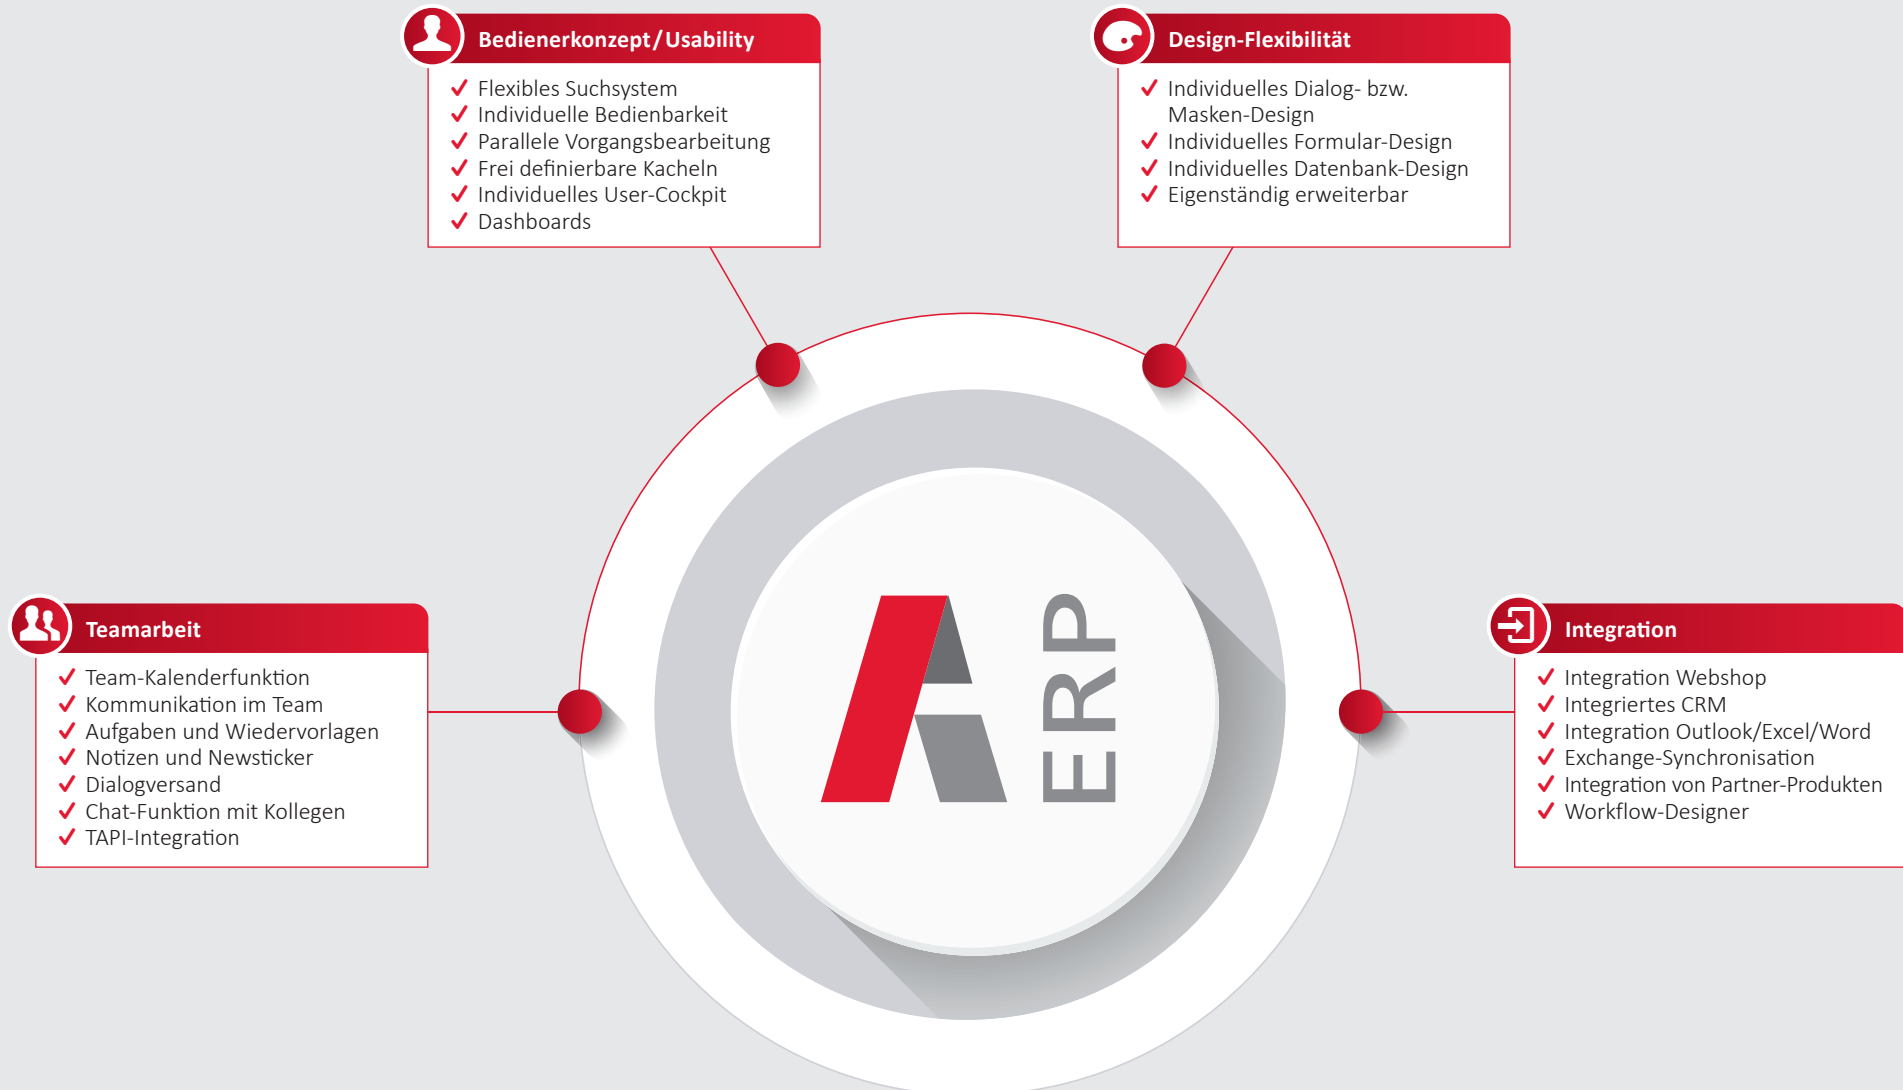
Bedienerkonzept / Usability

✓ Flexibles Suchsystem
✓ Individuelle Bedienbarkeit
✓ Parallele Vorgangsbearbeitung
✓ Frei definierbare Kacheln
✓ Individuelles User-Cockpit
✓ Dashboards

Design-Flexibilität

✓ Individuelles Dialog- bzw. Masken-Design
✓ Individuelles Formular-Design
✓ Individuelles Datenbank-Design
✓ Eigenständig erweiterbar

Teamarbeit

✓ Team-Kalenderfunktion
✓ Kommunikation im Team
✓ Aufgaben und Wiedervorlagen
✓ Notizen und Newsticker
✓ Dialogversand
✓ Chat-Funktion mit Kollegen
✓ TAPI-Integration

ERP

Integration

✓ Integration Webshop
✓ Integriertes CRM
✓ Integration Outlook/Excel/Word
✓ Exchange-Synchronisation
✓ Integration von Partner-Produkten
✓ Workflow-Designer